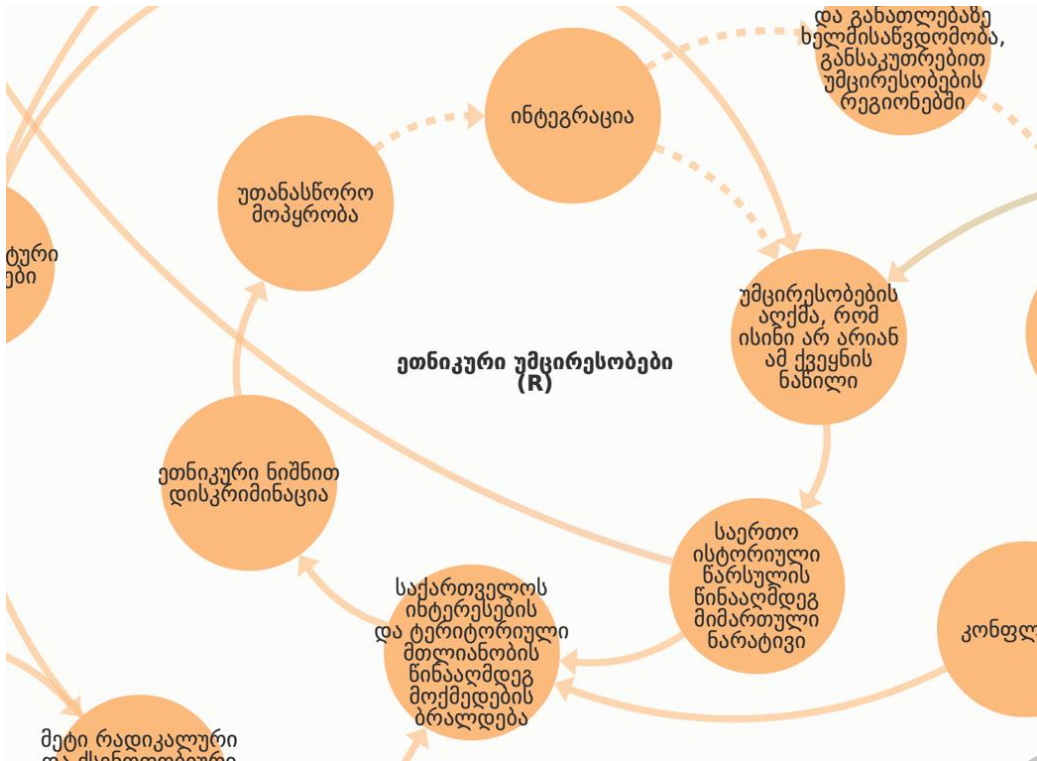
და განათლებაზე ხელმისაწვდომობა, განსაკუთრებით უმცირესობების რეგიონებში

ინტეგრაცია

უთანასწორო მოპყრობა

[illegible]ტური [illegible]ები

უმცირესობების აღქმა, რომ ისინი არ არიან ამ ქვეყნის ნაწილი

ეთნიკური უმცირესობები (R)

ეთნიკური ნიშნით დისკრიმინაცია

საერთო ისტორიული წარსულის წინააღმდეგ მიმართული ნარატივი

საქართველოს ინტერესების და ტერიტორიული მთლიანობის წინააღმდეგ მოქმედების ბრალდება

კონფლ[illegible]

მეტი რადიკალური და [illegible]